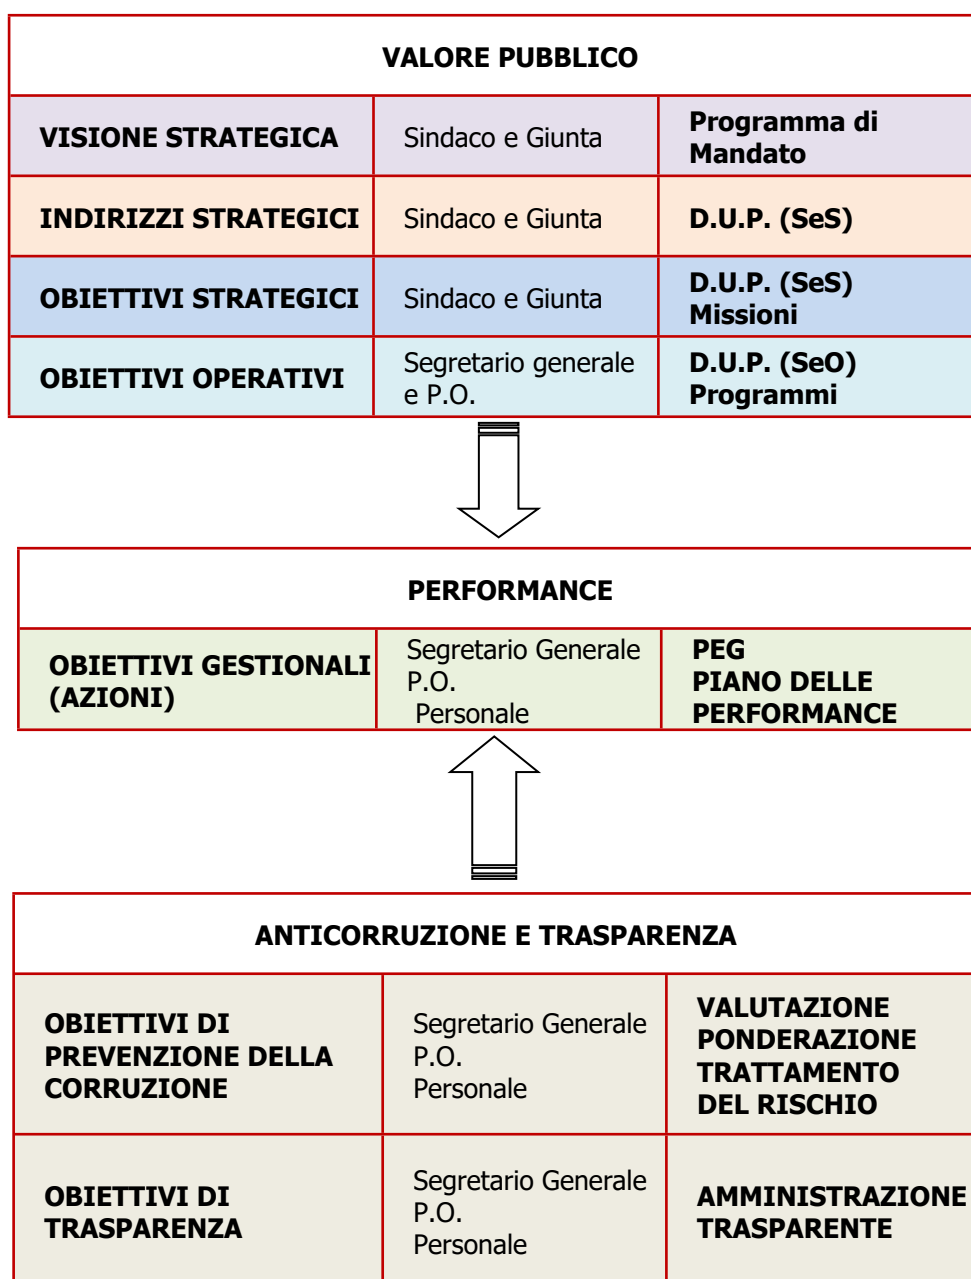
VALORE PUBBLICO

| VISIONE STRATEGICA | Sindaco e Giunta | Programma di Mandato |
|---|---|---|
| INDIRIZZI STRATEGICI | Sindaco e Giunta | D.U.P. (SeS) |
| OBIETTIVI STRATEGICI | Sindaco e Giunta | D.U.P. (SeS) Missioni |
| OBIETTIVI OPERATIVI | Segretario generale e P.O. | D.U.P. (SeO) Programmi |

PERFORMANCE

| OBIETTIVI GESTIONALI (AZIONI) | Segretario Generale P.O. Personale | PEG PIANO DELLE PERFORMANCE |
|---|---|---|

ANTICORRUZIONE E TRASPARENZA

| OBIETTIVI DI PREVENZIONE DELLA CORRUZIONE | Segretario Generale P.O. Personale | VALUTAZIONE PONDERAZIONE TRATTAMENTO DEL RISCHIO |
|---|---|---|
| OBIETTIVI DI TRASPARENZA | Segretario Generale P.O. Personale | AMMINISTRAZIONE TRASPARENTE |